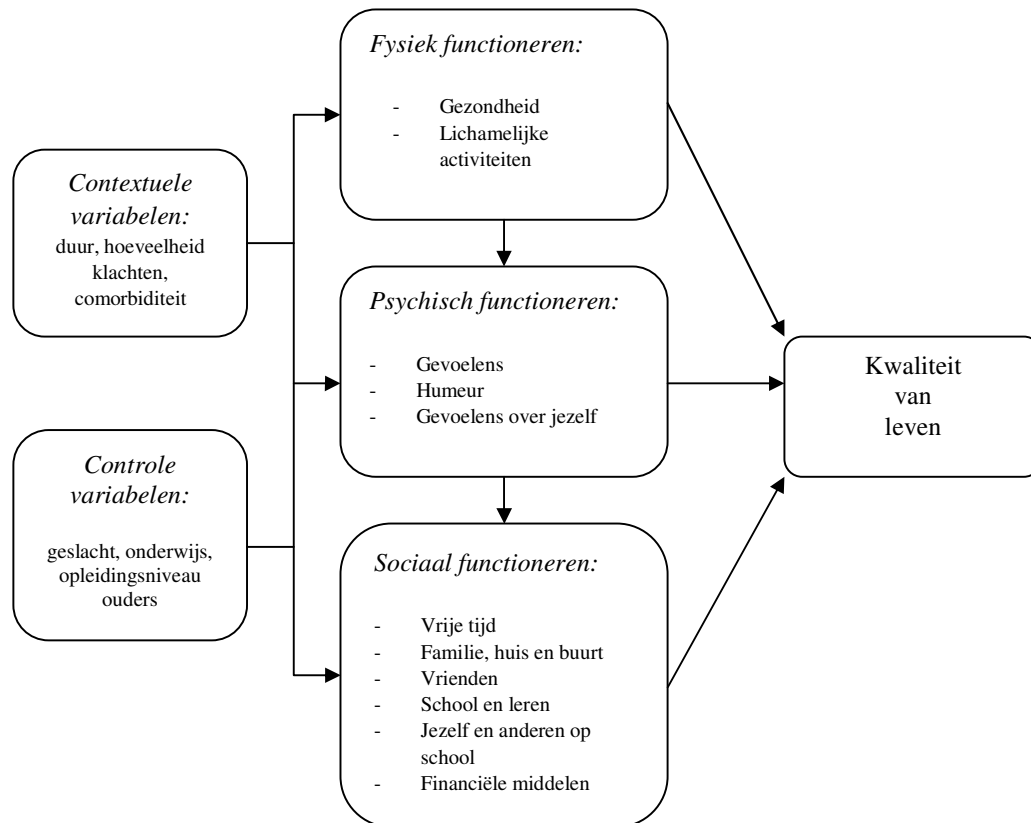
*Contextuele variabelen:*
duur, hoeveelheid klachten, comorbiditeit

*Controle variabelen:*
geslacht, onderwijs, opleidingsniveau ouders

*Fysiek functioneren:*
- Gezondheid
- Lichamelijke activiteiten

*Psychisch functioneren:*
- Gevoelens
- Humeur
- Gevoelens over jezelf

*Sociaal functioneren:*
- Vrije tijd
- Familie, huis en buurt
- Vrienden
- School en leren
- Jezelf en anderen op school
- Financiële middelen

Kwaliteit van leven